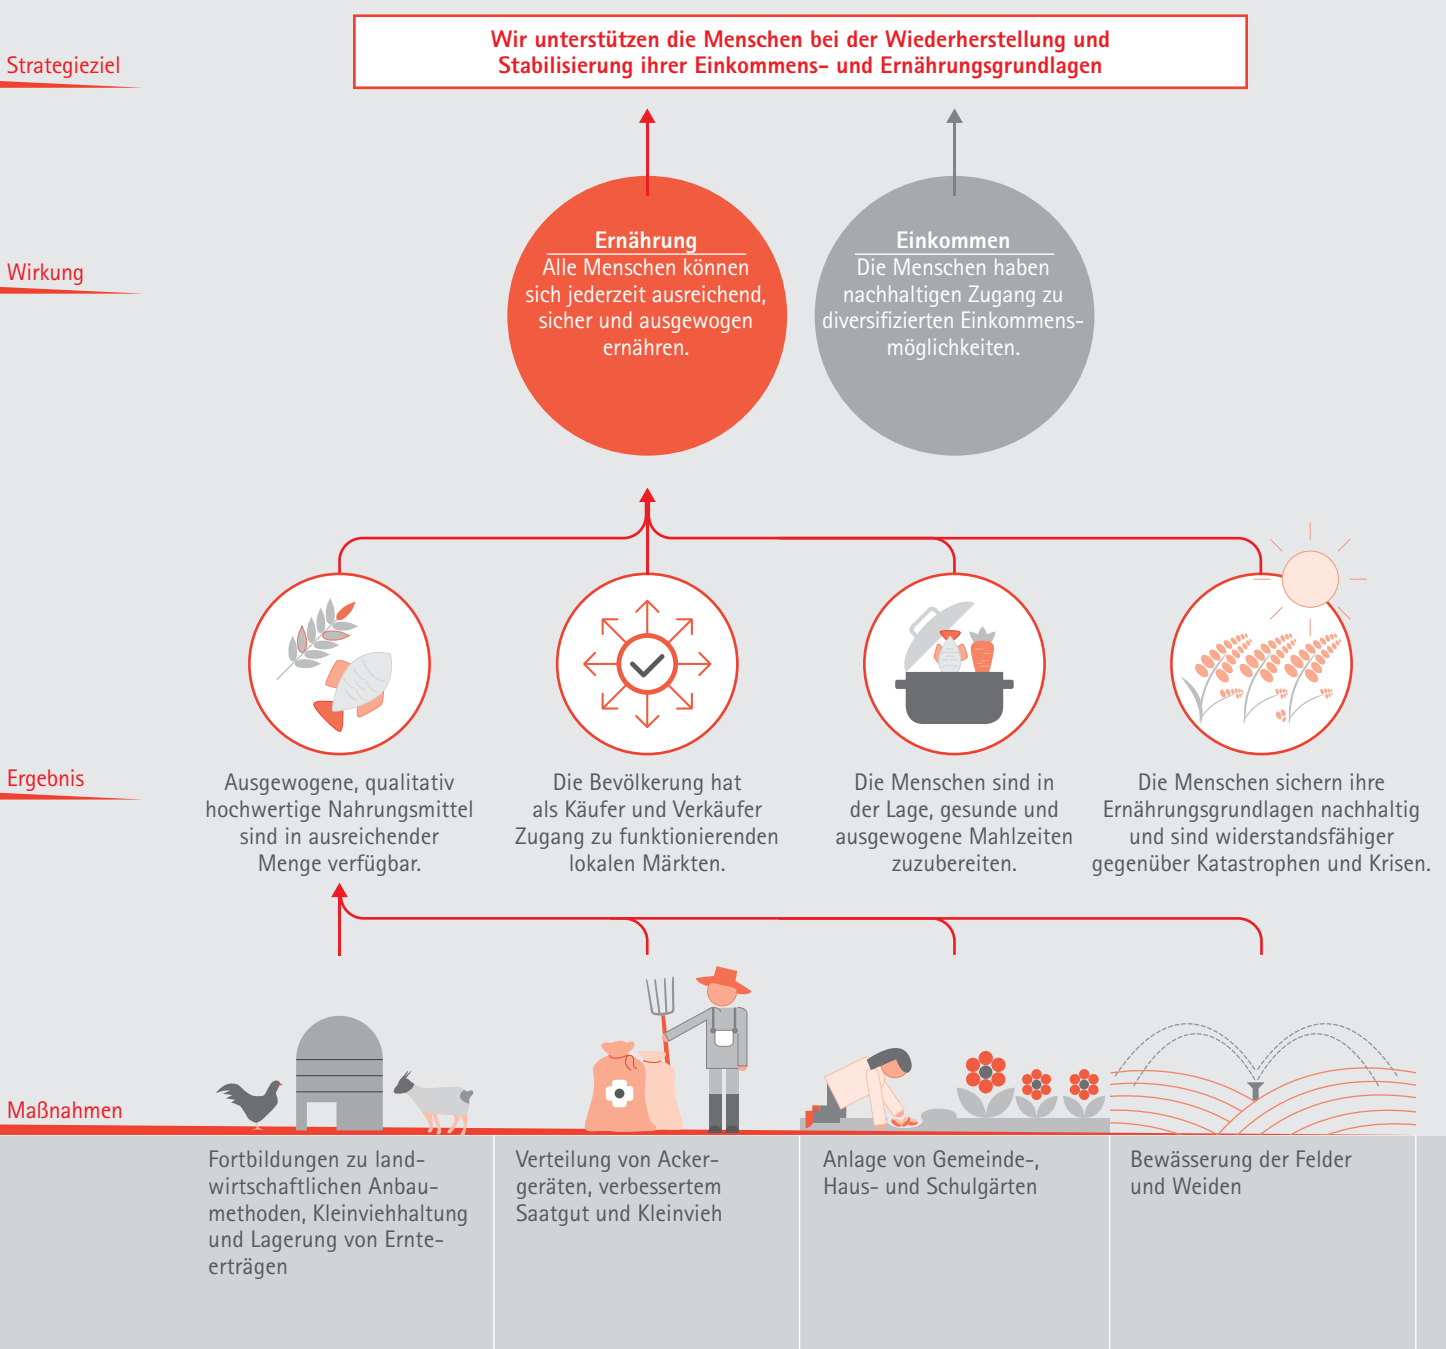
Strategieziel

Wir unterstützen die Menschen bei der Wiederherstellung und Stabilisierung ihrer Einkommens- und Ernährungsgrundlagen

Wirkung

Ernährung
Alle Menschen können sich jederzeit ausreichend, sicher und ausgewogen ernähren.

Einkommen
Die Menschen haben nachhaltigen Zugang zu diversifizierten Einkommensmöglichkeiten.

Ergebnis

Ausgewogene, qualitativ hochwertige Nahrungsmittel sind in ausreichender Menge verfügbar.

Die Bevölkerung hat als Käufer und Verkäufer Zugang zu funktionierenden lokalen Märkten.

Die Menschen sind in der Lage, gesunde und ausgewogene Mahlzeiten zuzubereiten.

Die Menschen sichern ihre Ernährungsgrundlagen nachhaltig und sind widerstandsfähiger gegenüber Katastrophen und Krisen.

Maßnahmen

Fortbildungen zu landwirtschaftlichen Anbaumethoden, Kleinviehhaltung und Lagerung von Ernteerträgen

Verteilung von Ackergeräten, verbessertem Saatgut und Kleinvieh

Anlage von Gemeinde-, Haus- und Schulgärten

Bewässerung der Felder und Weiden